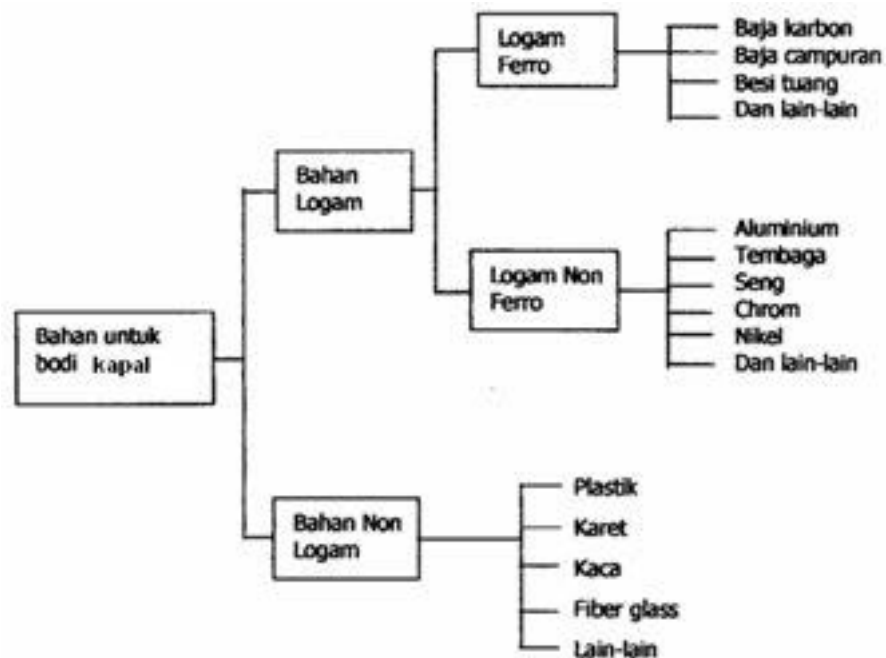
Bahan untuk bodi kapal

Bahan Logam

Logam Ferro

Baja karbon
Baja campuran
Besi tuang
Dan lain-lain

Logam Non Ferro

Aluminium
Tembaga
Seng
Chrom
Nikel
Dan lain-lain

Bahan Non Logam

Plastik
Karet
Kaca
Fiber glass
Lain-lain